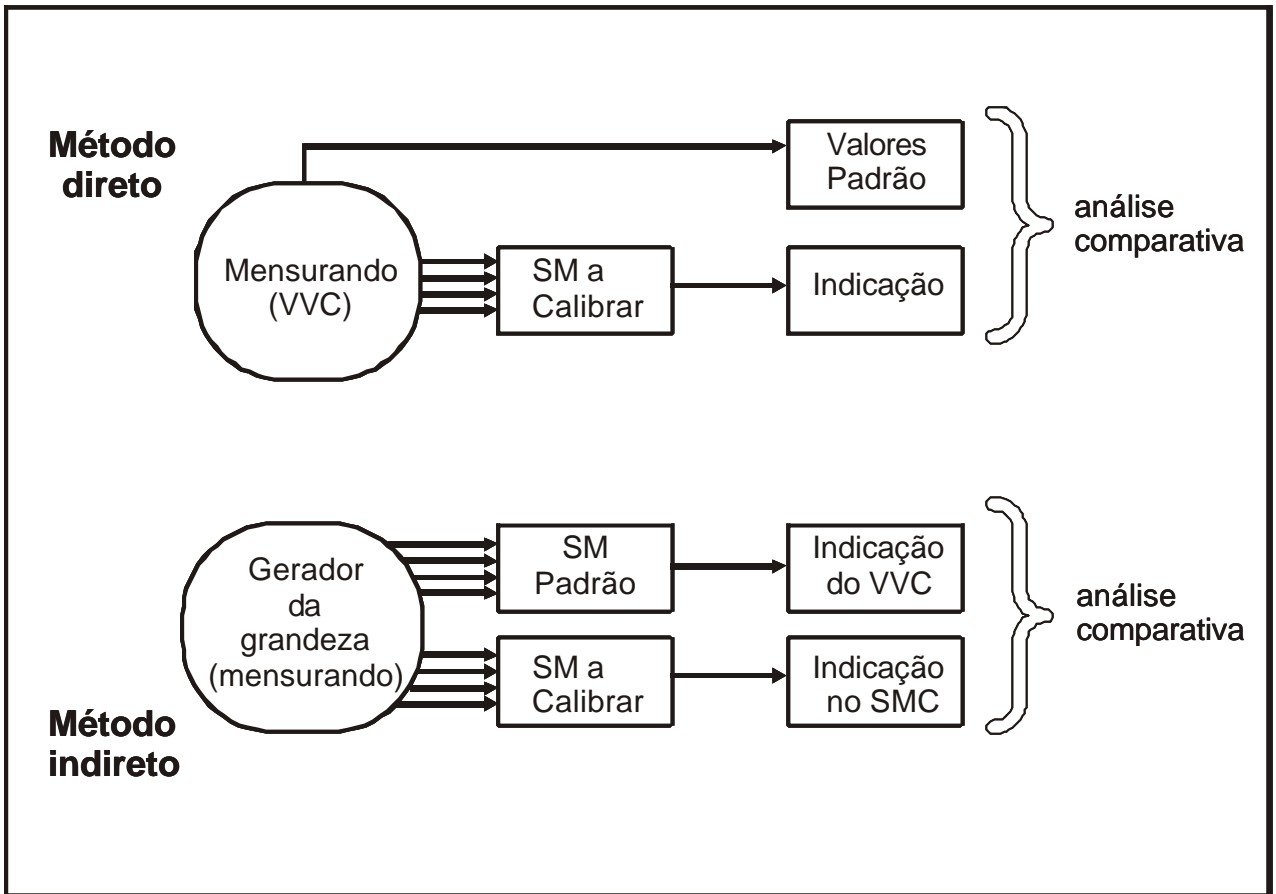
Método direto

Valores Padrão

Mensurando (VVC)

SM a Calibrar

Indicação

análise comparativa

Gerador da grandeza (mensurando)

SM Padrão

Indicação do VVC

SM a Calibrar

Indicação no SMC

análise comparativa

Método indireto